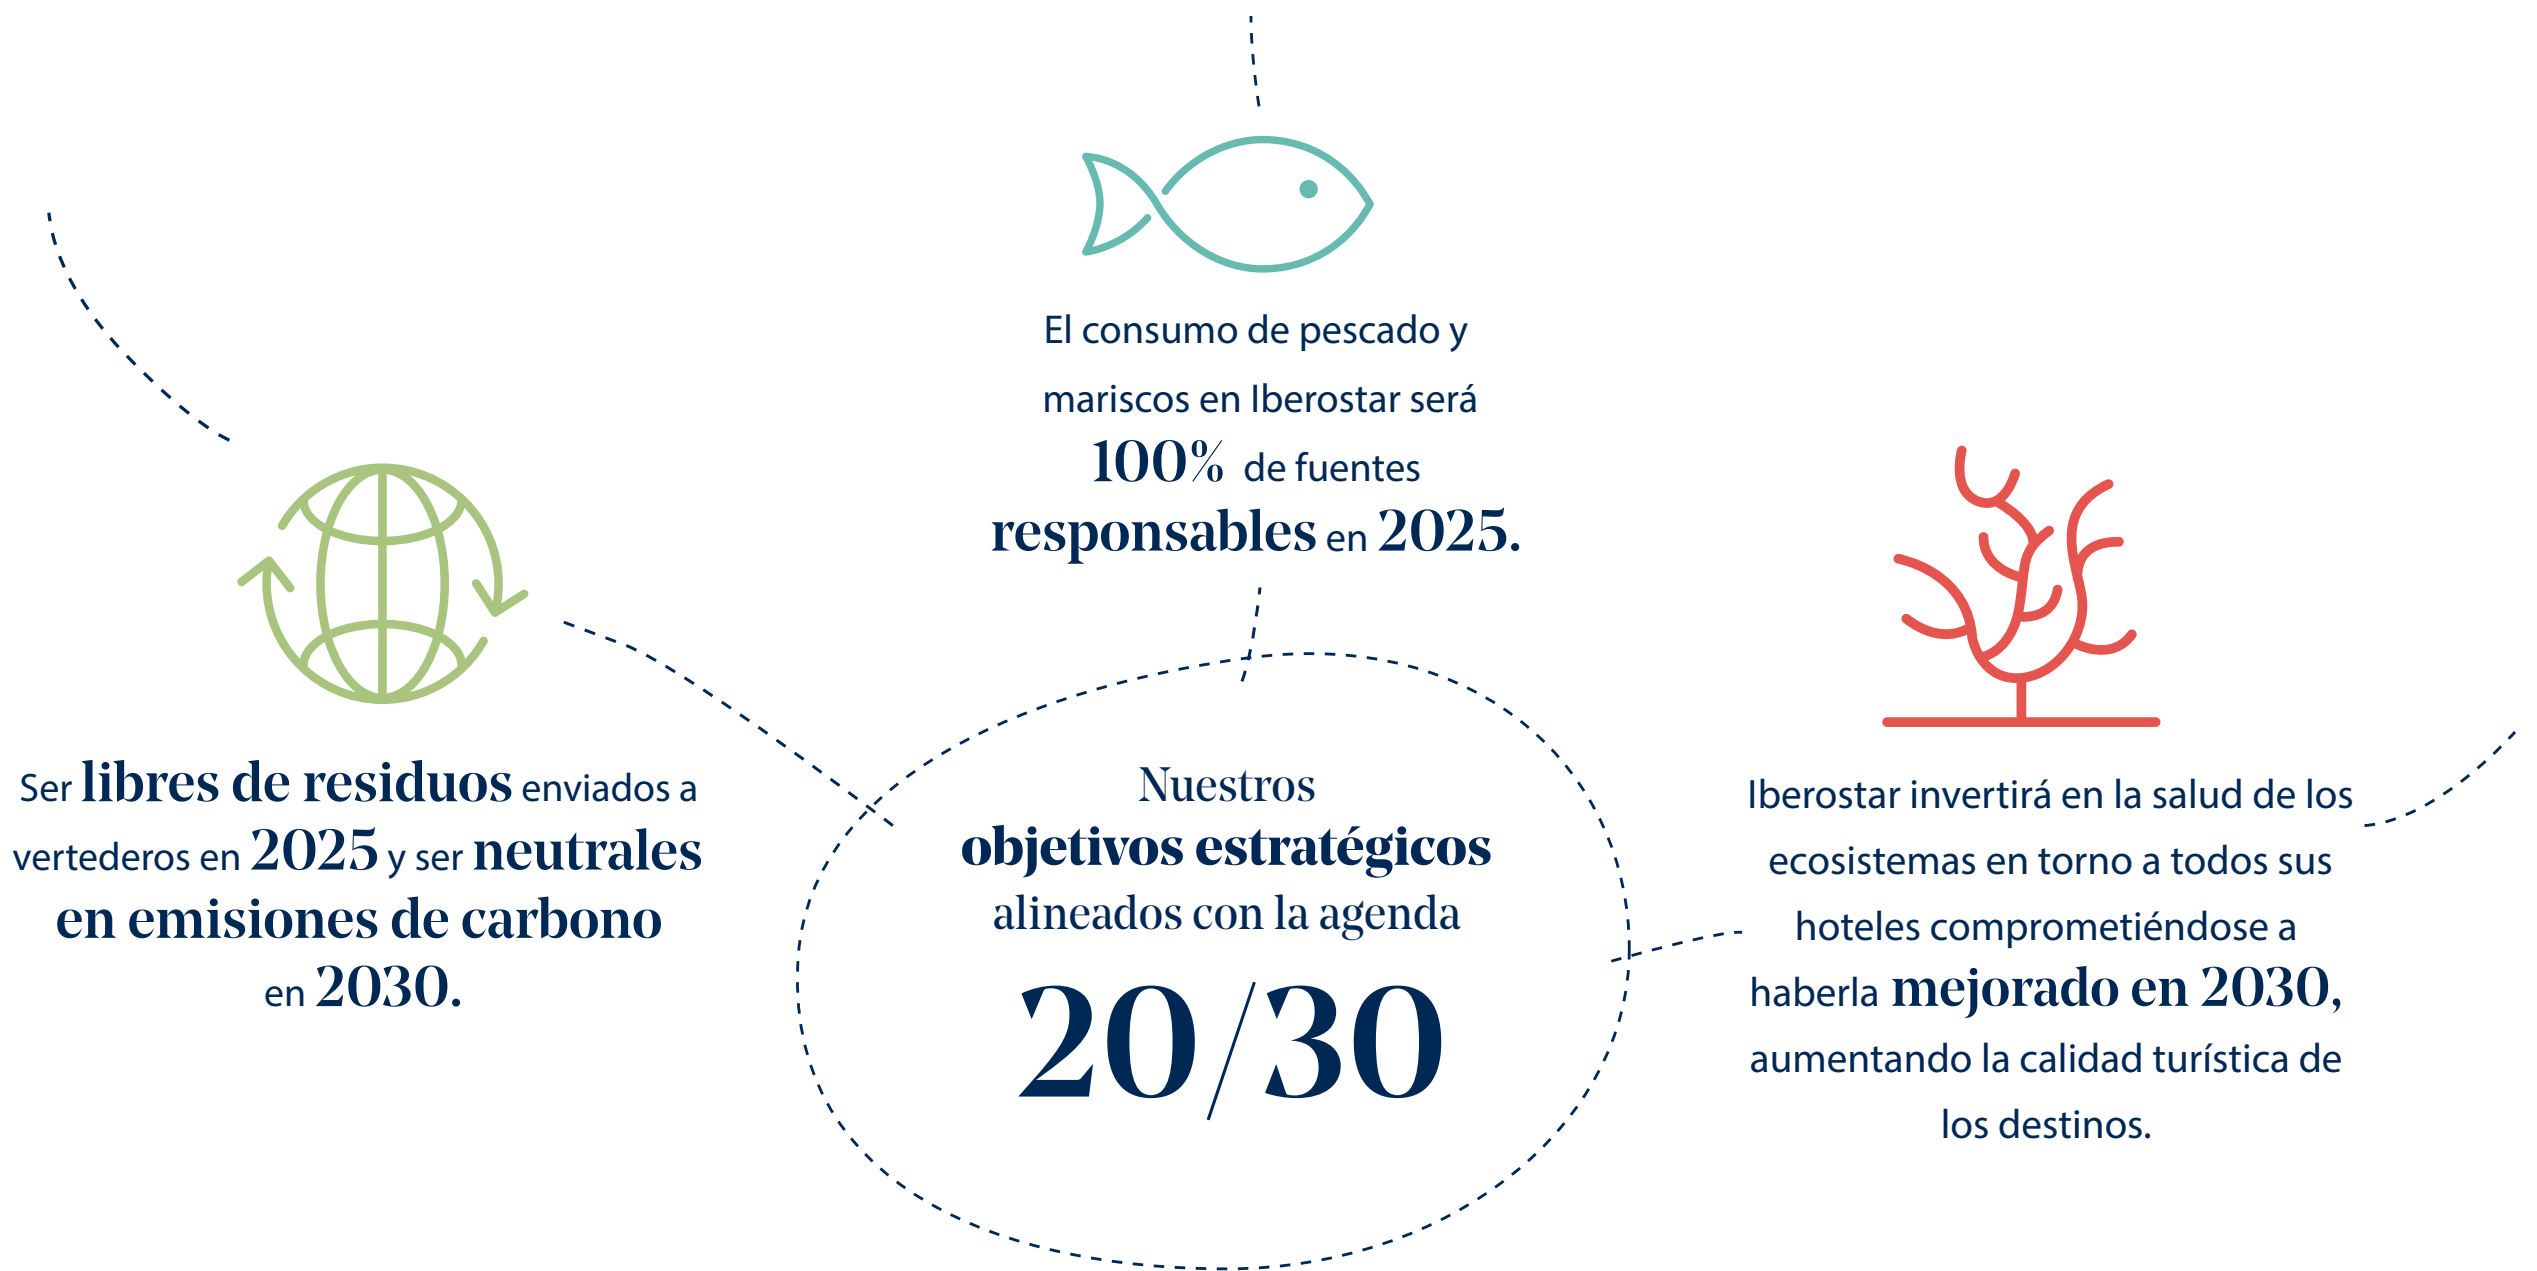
El consumo de pescado y mariscos en Iberostar será 100% de fuentes responsables en 2025.

Ser libres de residuos enviados a vertederos en 2025 y ser neutrales en emisiones de carbono en 2030.

Nuestros objetivos estratégicos alineados con la agenda

20/30

Iberostar invertirá en la salud de los ecosistemas en torno a todos sus hoteles comprometiéndose a haberla mejorado en 2030, aumentando la calidad turística de los destinos.